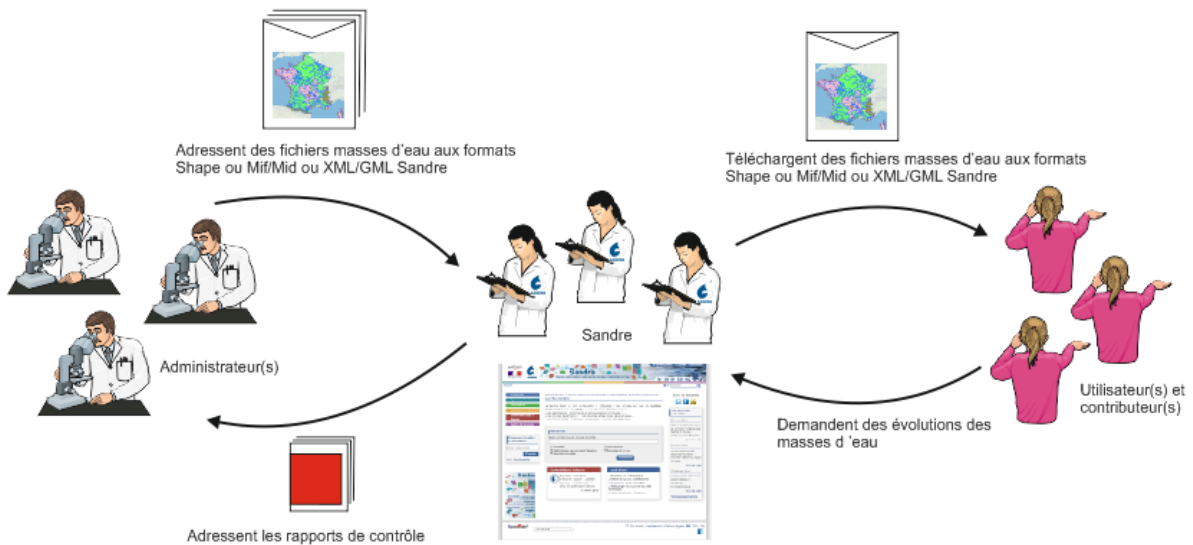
Adressent des fichiers masses d'eau aux formats Shape ou Mif/Mid ou XML/GML Sandre

Téléchargent des fichiers masses d'eau aux formats Shape ou Mif/Mid ou XML/GML Sandre

Sandre

Administrateur(s)

Utilisateur(s) et contributeur(s)

Demandent des évolutions des masses d 'eau

Adressent les rapports de contrôle